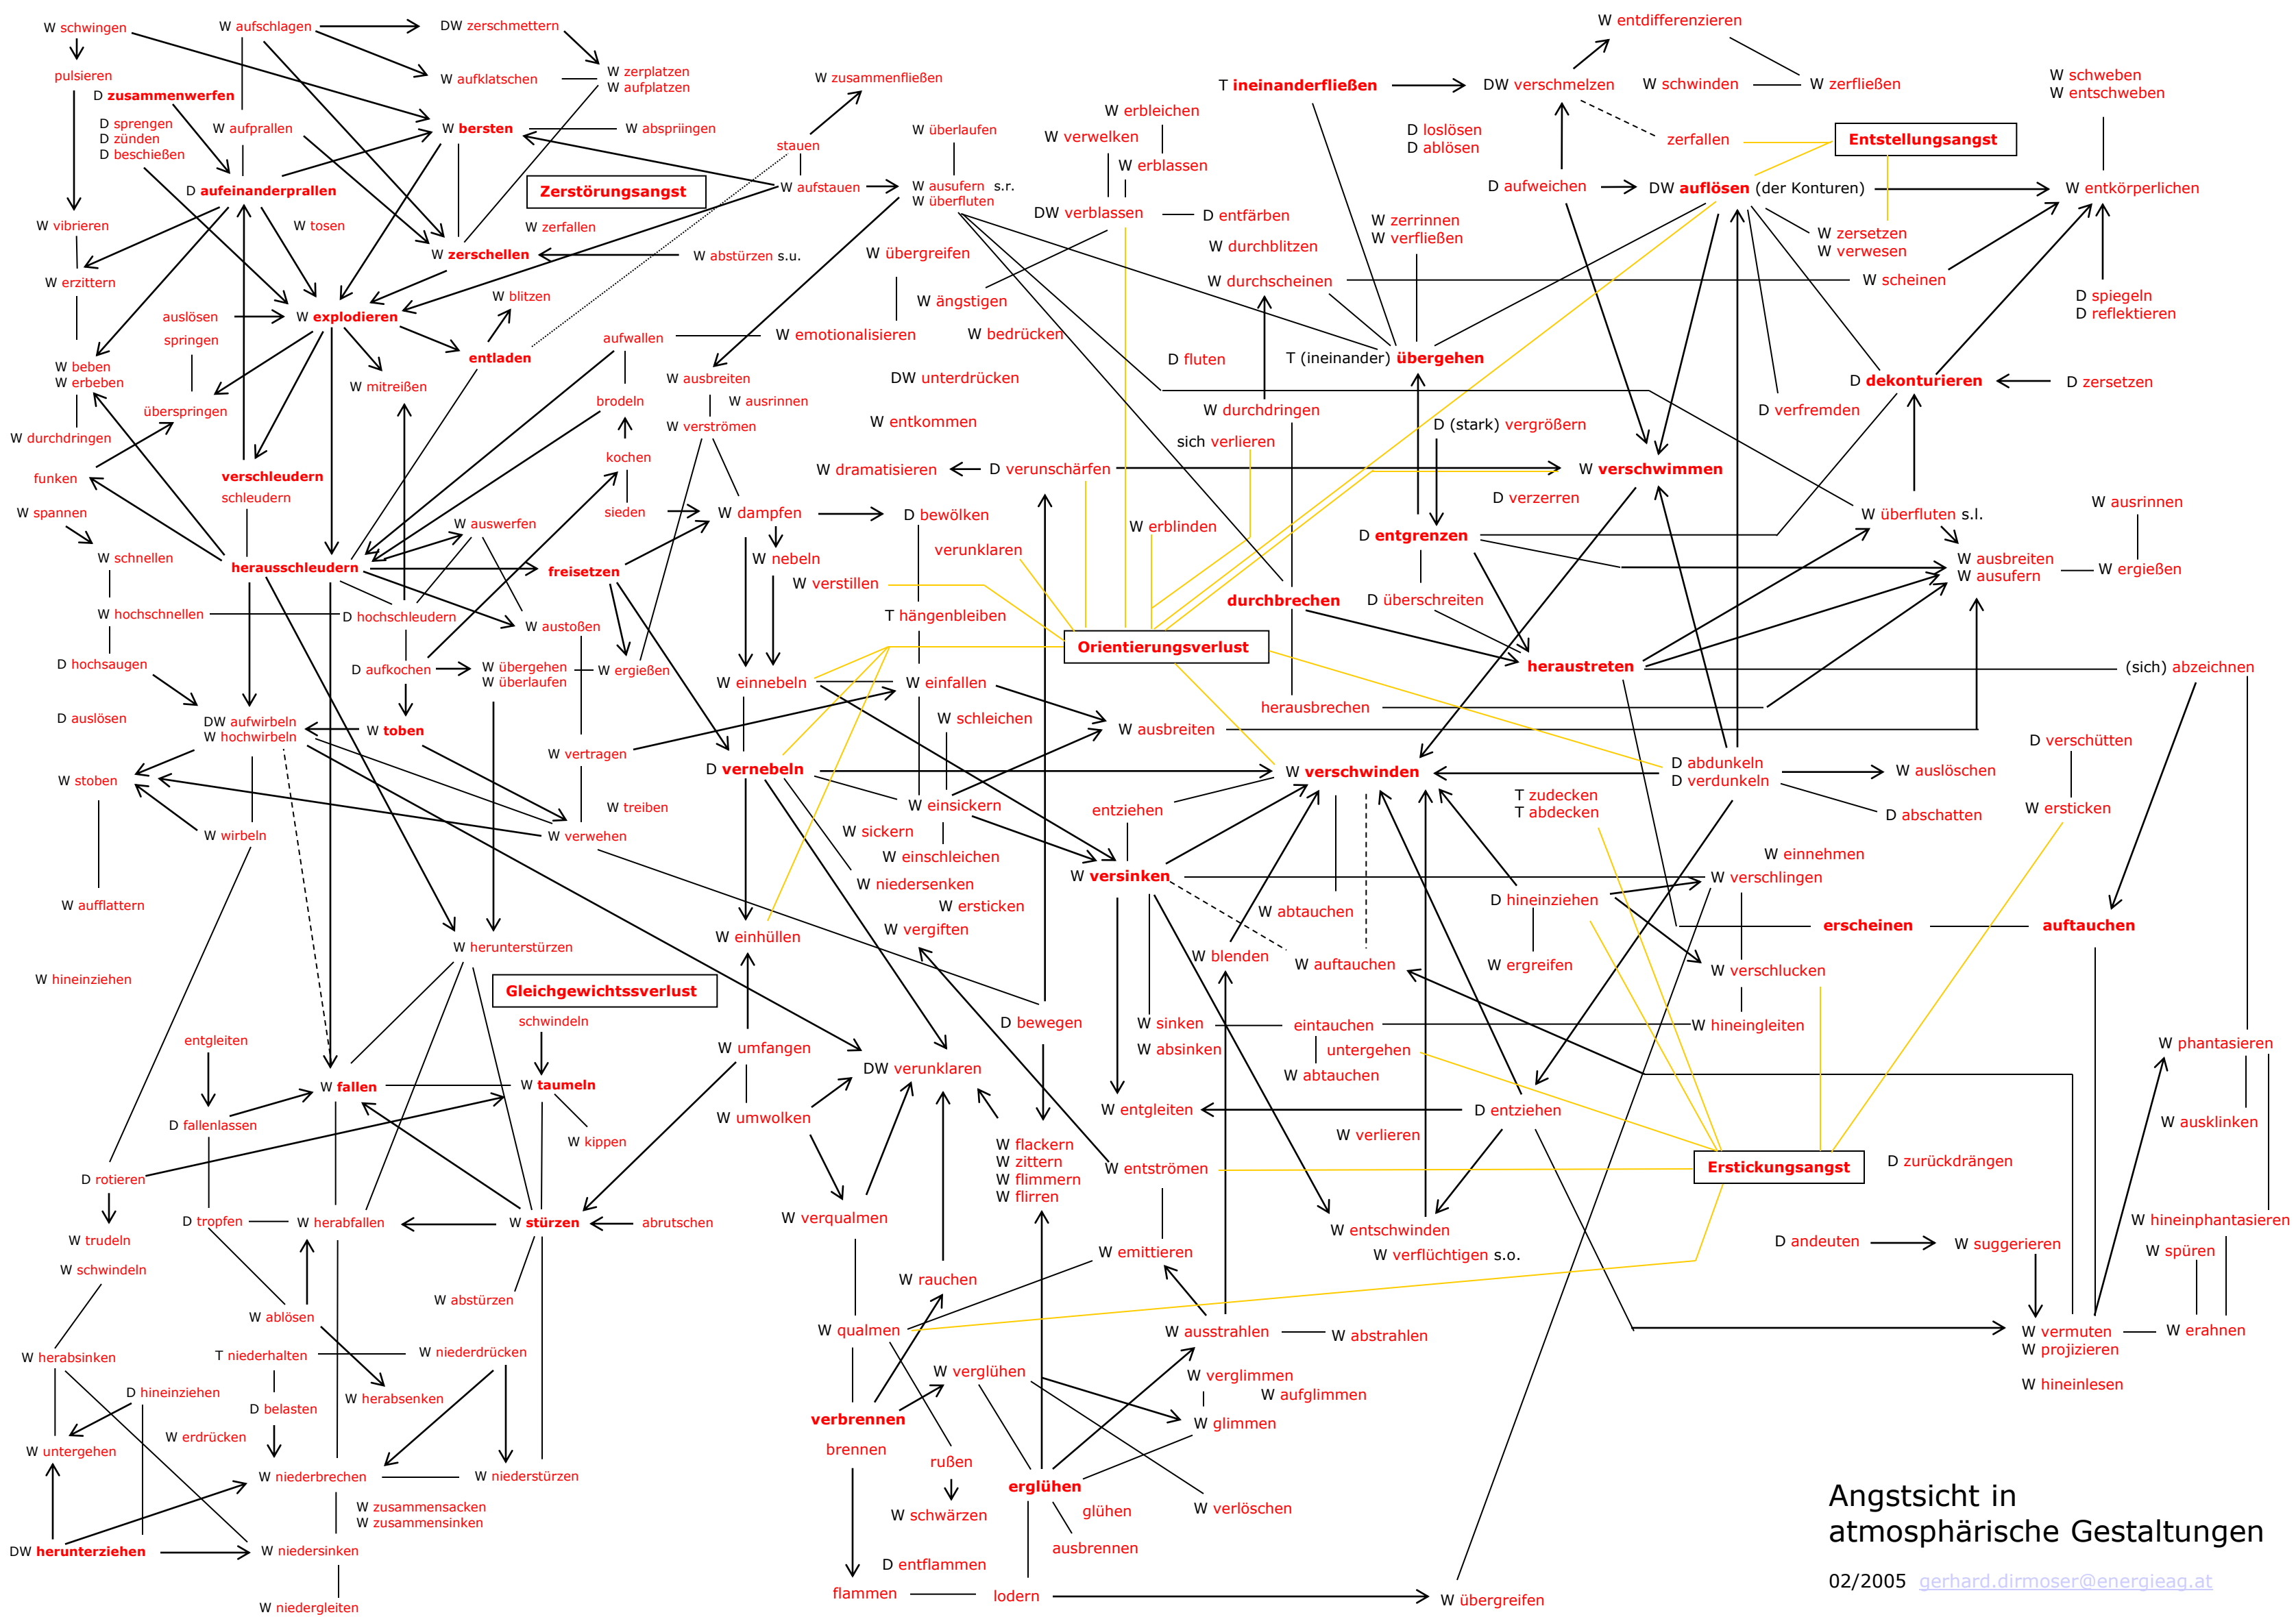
W schwingen
W aufschlagen
DW zerschmettern
W entdifferenzieren
pulsieren
W aufklatschen
W zerplatzen
W aufplatzen
W zusammenfließen
T ineinanderfließen
DW verschmelzen
W schwinden
W zerfließen
W schweben
W entschweben
D zusammenwerfen
D sprengen
D zünden
D beschießen
W aufprallen
W bersten
W abspriingen
W überlaufen
W erbleichen
W verwelken
D loslösen
D ablösen
zerfallen
Entstellungsangst
stauen
W erblassen
D aufeinanderprallen
Zerstörungsangst
W aufstauen
W ausufern s.r.
W überfluten
DW verblassen
D entfärben
D aufweichen
DW auflösen (der Konturen)
W entkörperlichen
W vibrieren
W tosen
W zerfallen
W zerrinnen
W verfließen
W zersetzen
W verwesen
W zerschellen
W abstürzen s.u.
W übergreifen
W durchblitzen
W erzittern
W blitzen
W ängstigen
W durchscheinen
W scheinen
D spiegeln
D reflektieren
auslösen
W explodieren
springen
entladen
aufwallen
W emotionalisieren
W bedrücken
D fluten
T (ineinander) übergehen
W beben
W erbeben
W mitreißen
W ausbreiten
DW unterdrücken
D dekonturieren
D zersetzen
überspringen
brodeln
W ausrinnen
W durchdringen
D verfremden
W durchdringen
W verströmen
W entkommen
D (stark) vergrößern
sich verlieren
funken
verschleudern
kochen
W dramatisieren
D verunschärfen
W verschwimmen
schleudern
D verzerren
W ausrinnen
W spannen
sieden
W dampfen
D bewölken
W überfluten s.l.
W auswerfen
W erblinden
D entgrenzen
W schnellen
W nebeln
verunklaren
W ausbreiten
W ausufern
W ergießen
herausschleudern
freisetzen
W verstillen
durchbrechen
D überschreiten
W hochschnellen
D hochschleudern
W austoßen
T hängenbleiben
D hochsaugen
D aufkochen
W übergehen
W überlaufen
W ergießen
Orientierungsverlust
heraustreten
W einnebeln
W einfallen
(sich) abzeichnen
D auslösen
DW aufwirbeln
W hochwirbeln
W toben
W schleichen
herausbrechen
W vertragen
W ausbreiten
D vernebeln
D verschütten
W stoben
W verschwinden
D abdunkeln
D verdunkeln
W auslöschen
T zudecken
T abdecken
W treiben
W einsickern
entziehen
W wirbeln
W verwehen
W sickern
D abschatten
W ersticken
W einschleichen
W einnehmen
W versinken
W verschlingen
W niedersenken
W aufflattern
W ersticken
W abtauchen
D hineinziehen
erscheinen
auftauchen
W vergiften
W einhüllen
W herunterstürzen
W blenden
W auftauchen
W ergreifen
W verschlucken
W hineinziehen
Gleichgewichtsverlust
schwindeln
D bewegen
W sinken
eintauchen
W hineingleiten
W absinken
untergehen
W phantasieren
entgleiten
W umfangen
W abtauchen
DW verunklaren
W fallen
W taumeln
W entgleiten
D entziehen
W ausklinken
D fallenlassen
W umwolken
W flackern
W zittern
W flimmern
W flirren
W kippen
W verlieren
W entströmen
Erstickungsangst
D zurückdrängen
D rotieren
D tropfen
W herabfallen
W stürzen
abrutschen
W verqualmen
W entschwinden
W verflüchtigen s.o.
W hineinphantasieren
W trudeln
W emittieren
D andeuten
W suggerieren
W spüren
W schwindeln
W abstürzen
W rauchen
W ablösen
W qualmen
W ausstrahlen
W abstrahlen
W vermuten
W projizieren
W erahnen
W herabsinken
T niederhalten
W niederdrücken
W verglühen
W verglimmen
W aufglimmen
W hineinlesen
D hineinziehen
W herabsenken
D belasten
verbrennen
W glimmen
W erdrücken
brennen
W untergehen
W niederbrechen
W niederstürzen
rußen
erglühen
W zusammensacken
W zusammensinken
W schwärzen
glühen
W verlöschen
Angstsicht in atmosphärische Gestaltungen
DW herunterziehen
W niedersinken
ausbrennen
D entflammen
02/2005 gerhard.dirmoser@energieag.at
W niedergleiten
flammen
lodern
W übergreifen